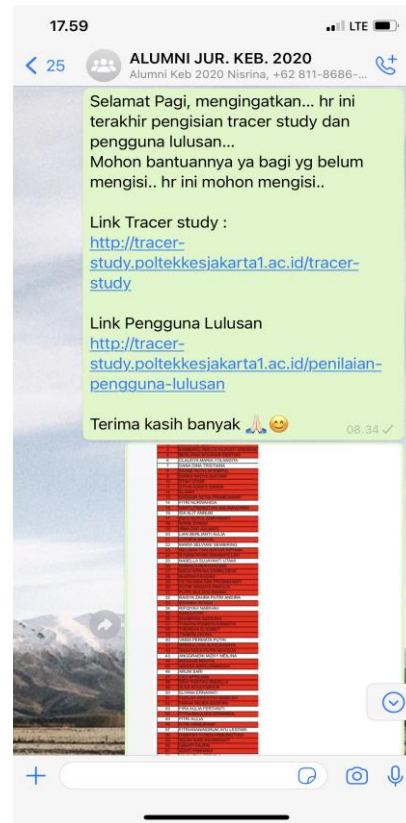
17.59
LTE
< 25
ALUMNI JUR. KEB. 2020
Alumni Keb 2020 Nisrina, +62 811-8686-...

Selamat Pagi, mengingatkan... hr ini terakhir pengisian tracer study dan pengguna lulusan...
Mohon bantuannya ya bagi yg belum mengisi.. hr ini mohon mengisi..

Link Tracer study :
http://tracer-study.poltekkesjakarta1.ac.id/tracer-study

Link Pengguna Lulusan
http://tracer-study.poltekkesjakarta1.ac.id/penilaian-pengguna-lulusan

Terima kasih banyak 🙏😊
08.34

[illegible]